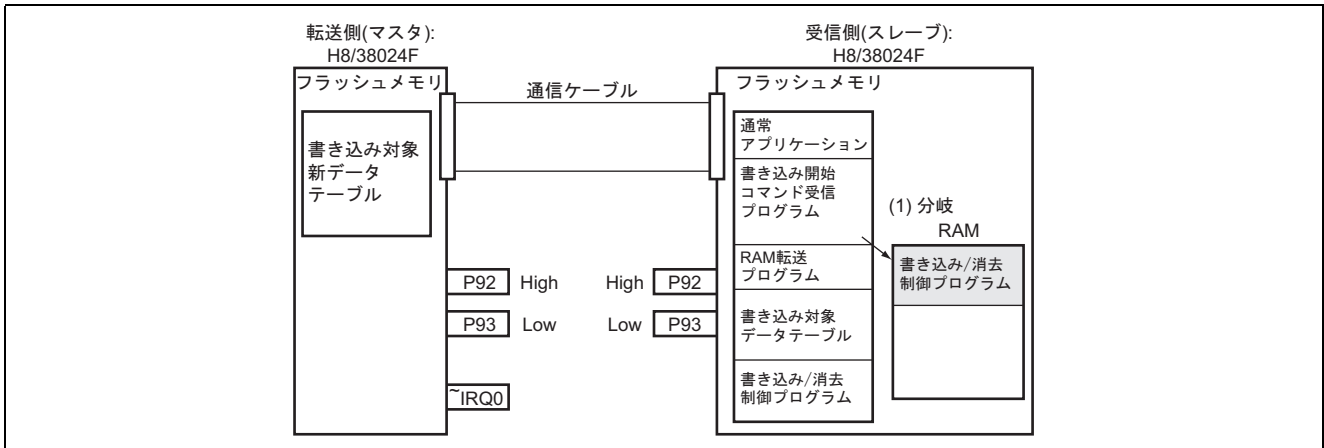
転送側(マスタ):
H8/38024F

受信側(スレーブ):
H8/38024F

フラッシュメモリ

通信ケーブル

フラッシュメモリ

書き込み対象
新データ
テーブル

通常
アプリケーション

書き込み開始
コマンド受信
プログラム

(1) 分岐

RAM

RAM転送
プログラム

書き込み/消去
制御プログラム

P92 High

High P92

P93 Low

Low P93

書き込み対象
データテーブル

書き込み/消去
制御プログラム

~IRQ0